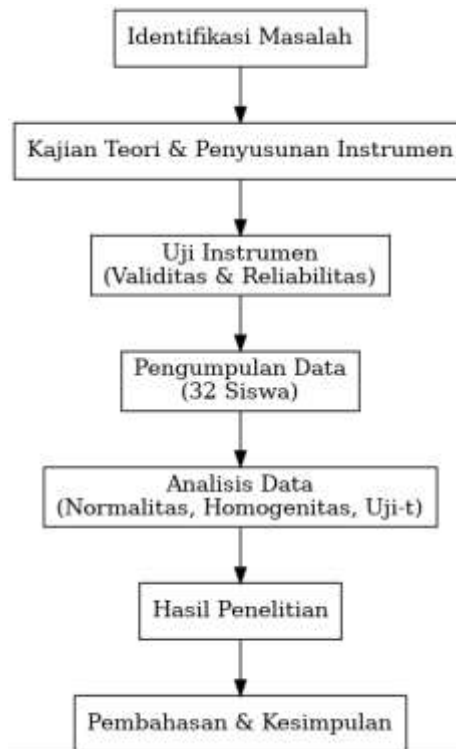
Identifikasi Masalah

Kajian Teori & Penyusunan Instrumen

Uji Instrumen
(Validitas & Reliabilitas)

Pengumpulan Data
(32 Siswa)

Analisis Data
(Normalitas, Homogenitas, Uji-t)

Hasil Penelitian

Pembahasan & Kesimpulan